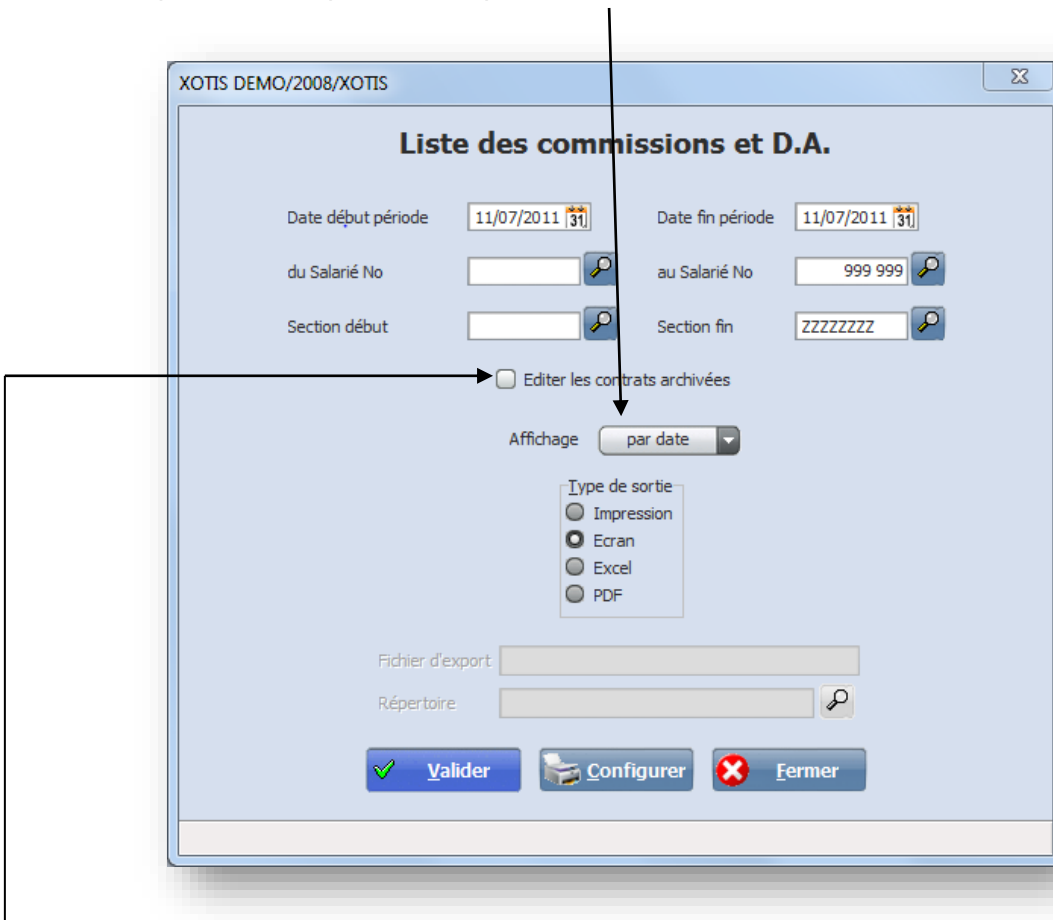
XOTIS DEMO/2008/XOTIS

Liste des commissions et D.A.

Date début période 11/07/2011 31

Date fin période 11/07/2011 31

du Salarié No

au Salarié No 999 999

Section début

Section fin ZZZZZZZZ

Editer les contrats archivées

Affichage par date

Type de sortie
Impression
Ecran
Excel
PDF

Fichier d'export

Répertoire

Valider Configurer Fermer